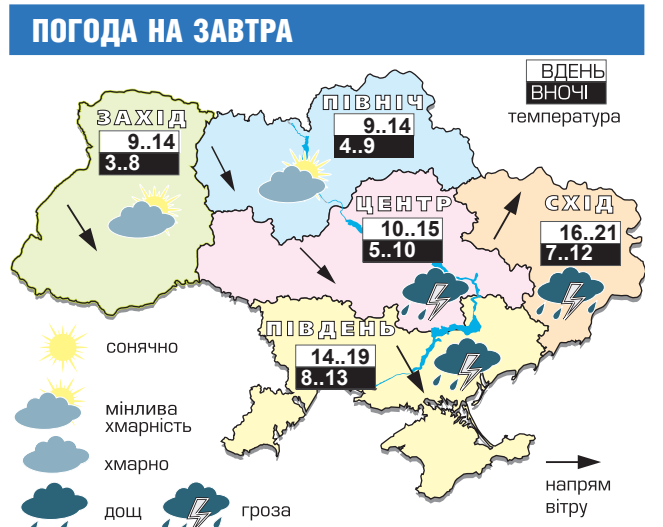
ПОГОДА НА ЗАВТРА

ВДЕНЬ
ВНОЧІ
температура

ЗАХІД
9..14
3..8

ПІВНІЧ
9..14
4..9

ЦЕНТР
10..15
5..10

СХІД
16..21
7..12

ПІВДЕНЬ
14..19
8..13

сонячно

мінлива хмарність

хмарно

дощ

гроза

напрям вітру